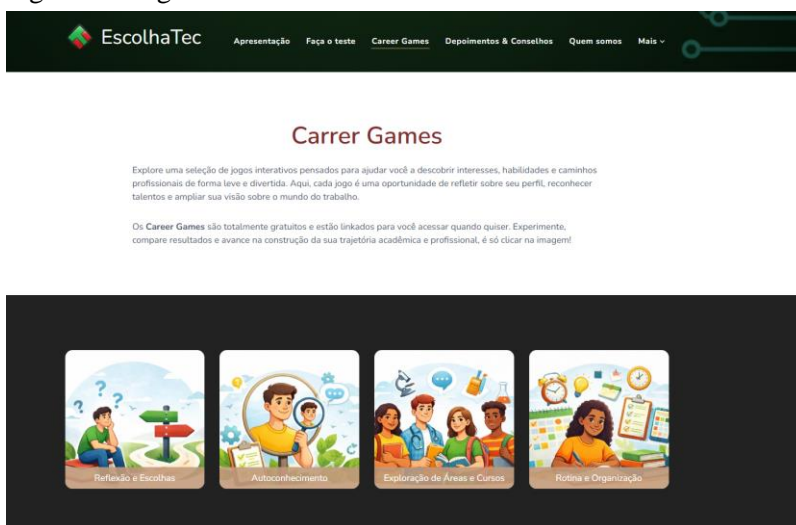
EscolhaTec

Apresentação Faça o teste Career Games Depoimentos & Conselhos Quem somos Mais

Carrer Games

Explore uma seleção de jogos interativos pensados para ajudar você a descobrir interesses, habilidades e caminhos profissionais de forma leve e divertida. Aqui, cada jogo é uma oportunidade de refletir sobre seu perfil, reconhecer talentos e ampliar sua visão sobre o mundo do trabalho.

Os Career Games são totalmente gratuitos e estão linkados para você acessar quando quiser. Experimente, compare resultados e avance na construção da sua trajetória acadêmica e profissional, é só clicar na imagem!

Reflexão e Escolhas

Autoconhecimento

Exploração de Áreas e Cursos

Rotina e Organização